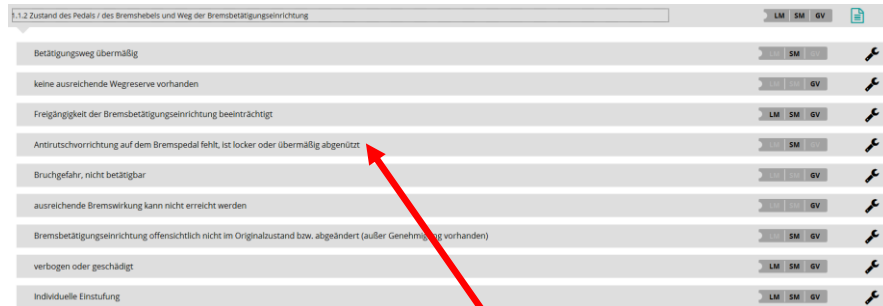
1.1.2 Zustand des Pedals / des Bremshebels und Weg der Bremsbetätigungseinrichtung

LM SM GV

Betätigungsweg übermäßig

LM SM GV

keine ausreichende Wegreserve vorhanden

LM SM GV

Freigängigkeit der Bremsbetätigungseinrichtung beeinträchtigt

LM SM GV

Antirutschvorrichtung auf dem Bremspedal fehlt, ist locker oder übermäßig abgenützt

LM SM GV

Bruchgefahr, nicht betätigbar

LM SM GV

ausreichende Bremswirkung kann nicht erreicht werden

LM SM GV

Bremsbetätigungseinrichtung offensichtlich nicht im Originalzustand bzw. abgeändert (außer Genehmig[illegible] vorhanden)

LM SM GV

verbogen oder geschädigt

LM SM GV

Individuelle Einstufung

LM SM GV